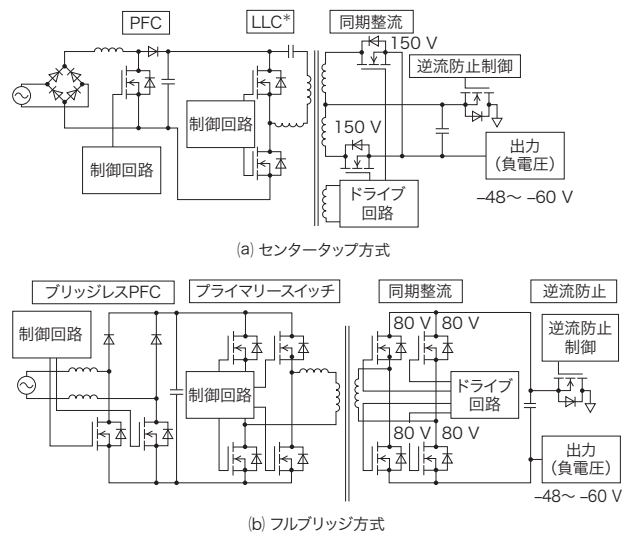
PFC

LLC*

同期整流

150 V

逆流防止制御

制御回路

150 V

制御回路

出力
(負電圧)

ドライブ
回路

–48〜 –60 V

(a) センタータップ方式

ブリッジレスPFC

プライマリースイッチ

同期整流

逆流防止

制御回路

80 V

80 V

逆流防止
制御

制御回路

ドライブ
回路

80 V

80 V

出力
(負電圧)

–48〜 –60 V

(b) フルブリッジ方式